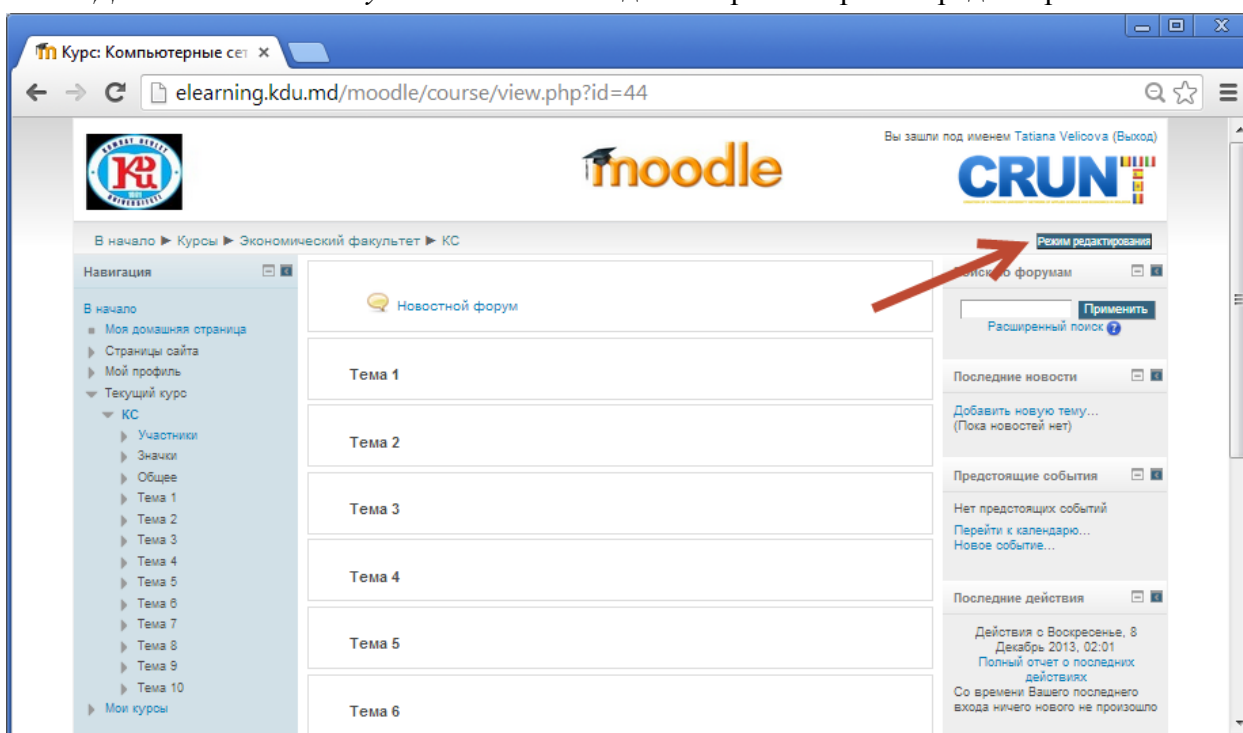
Курс: Компьютерные сет ×

elearning.kdu.md/moodle/course/view.php?id=44

Вы зашли под именем Tatiana Velicova (Выход)

moodle

CRUNT

В начало ▶ Курсы ▶ Экономический факультет ▶ КС

Режим редактирования

Навигация

В начало
Моя домашняя страница
Страницы сайта
Мой профиль
Текущий курс
КС
Участники
Значки
Общее
Тема 1
Тема 2
Тема 3
Тема 4
Тема 5
Тема 6
Тема 7
Тема 8
Тема 9
Тема 10
Мои курсы

Новостной форум

Тема 1

Тема 2

Тема 3

Тема 4

Тема 5

Тема 6

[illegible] форумам

Применить

Расширенный поиск

Последние новости

Добавить новую тему...
(Пока новостей нет)

Предстоящие события

Нет предстоящих событий
Перейти к календарю...
Новое событие...

Последние действия

Действия с Воскресенье, 8 Декабрь 2013, 02:01
Полный отчет о последних действиях
Со времени Вашего последнего входа ничего нового не произошло